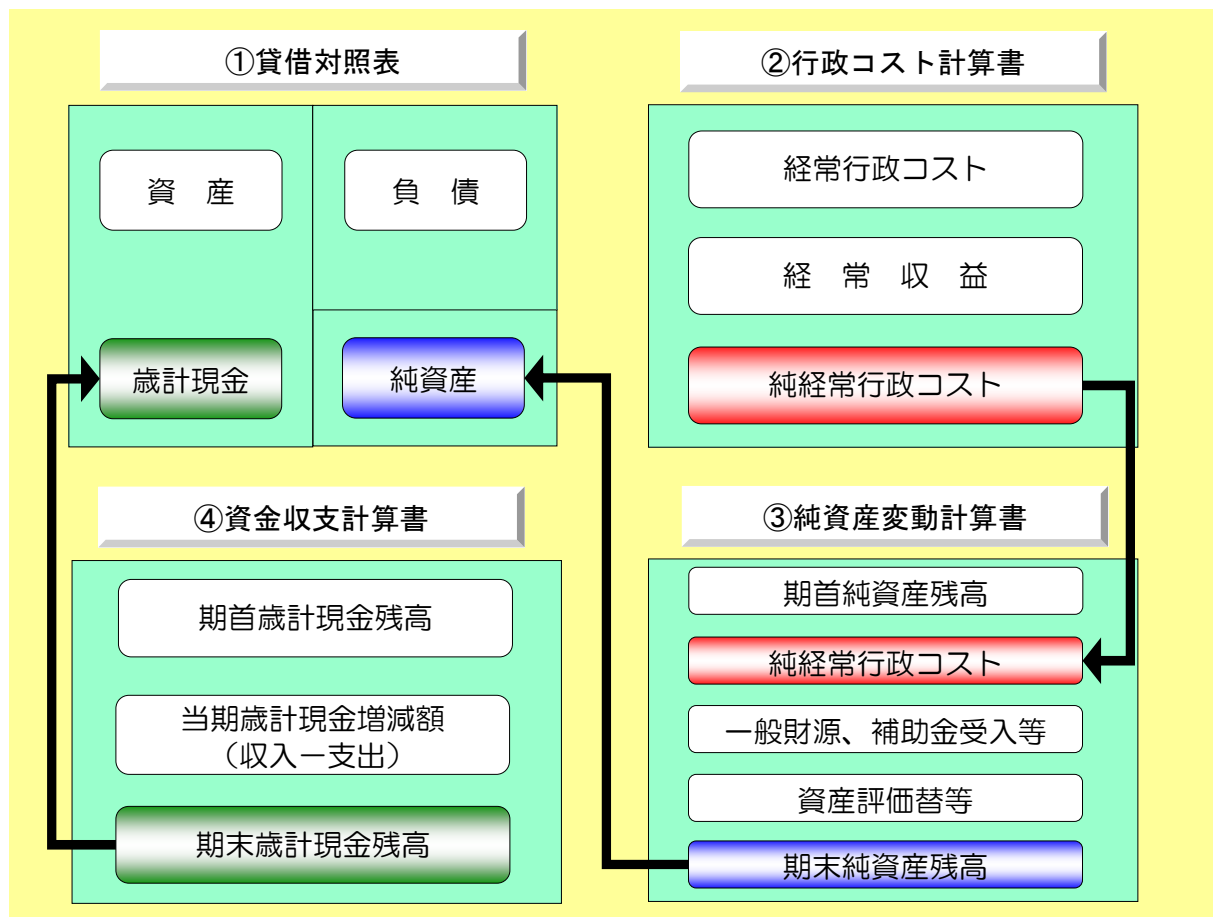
①貸借対照表

資　産

負　債

歳計現金

純資産

②行政コスト計算書

経常行政コスト

経　常　収　益

純経常行政コスト

④資金収支計算書

期首歳計現金残高

当期歳計現金増減額
（収入ー支出）

期末歳計現金残高

③純資産変動計算書

期首純資産残高

純経常行政コスト

一般財源、補助金受入等

資産評価替等

期末純資産残高